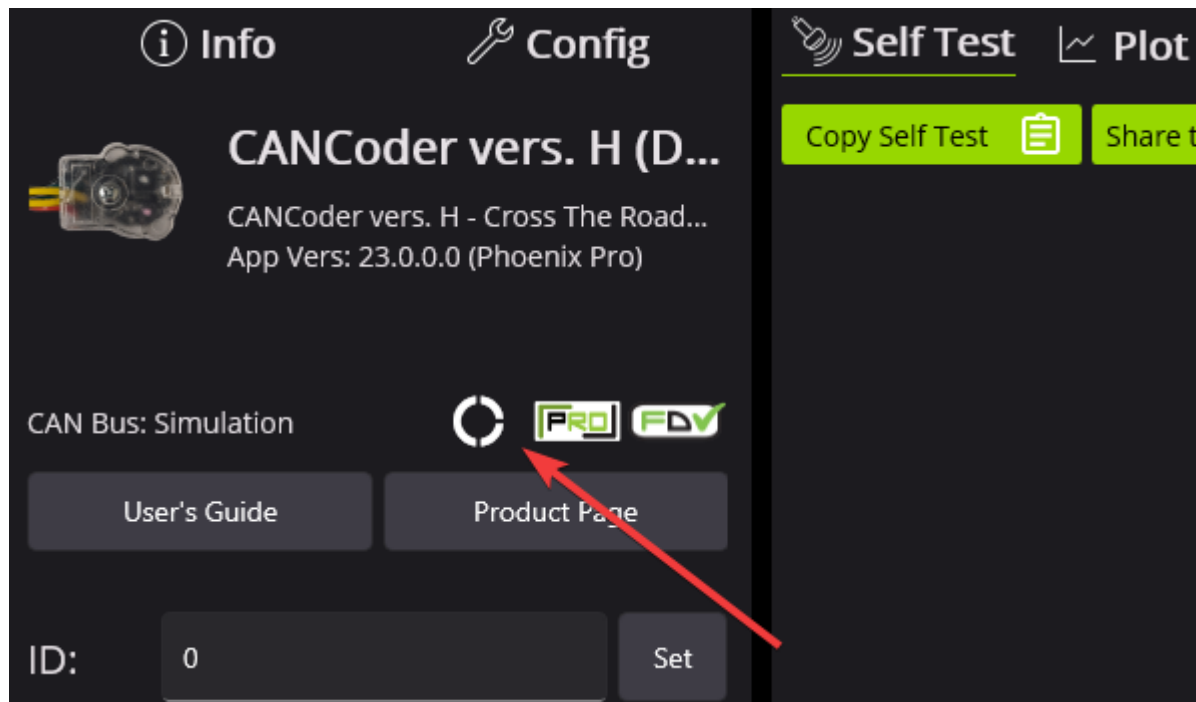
Info

Config

CANCoder vers. H (D...

CANCoder vers. H - Cross The Road...
App Vers: 23.0.0.0 (Phoenix Pro)

CAN Bus: Simulation

PRO

FDV

User's Guide

Product Page

ID:

0

Set

Self Test

Plot

Copy Self Test

Share t